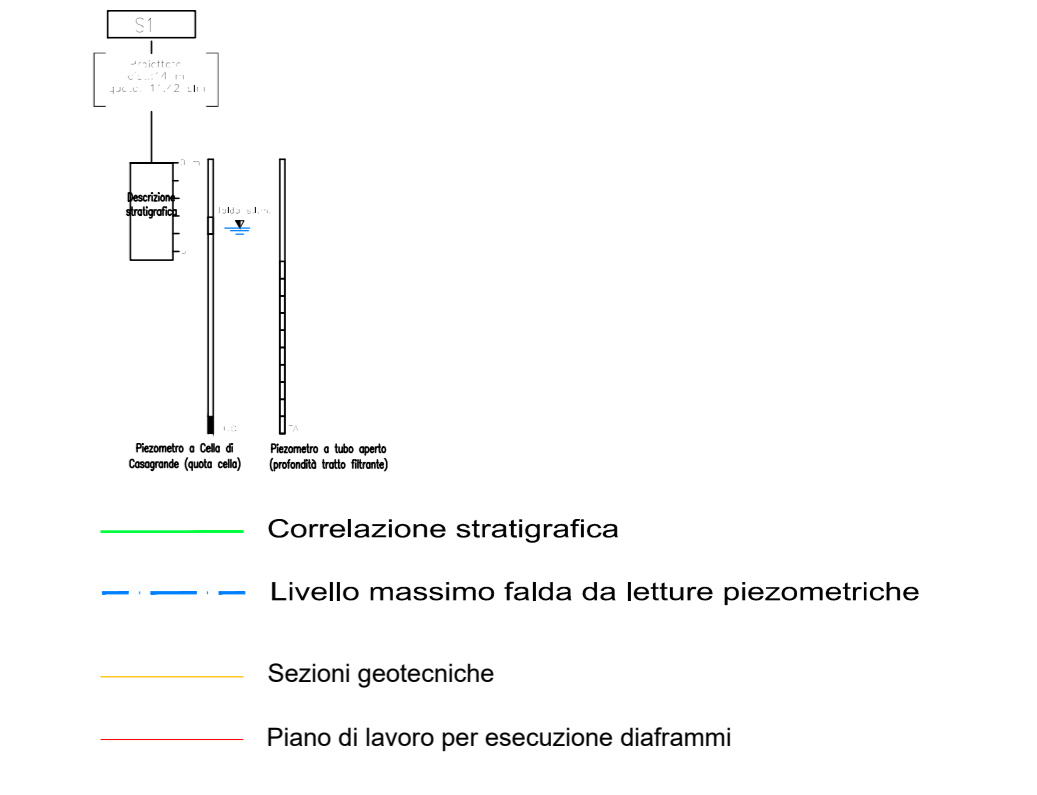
S1

Proiettore
d=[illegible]14 m
quota 11.72 m slm

Descrizione stratigrafica

falda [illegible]

Piezometro a Cella di Casagrande (quota cella)

Piezometro a tubo aperto (profondità tratto filtrante)

Correlazione stratigrafica

Livello massimo falda da letture piezometriche

Sezioni geotecniche

Piano di lavoro per esecuzione diaframmi